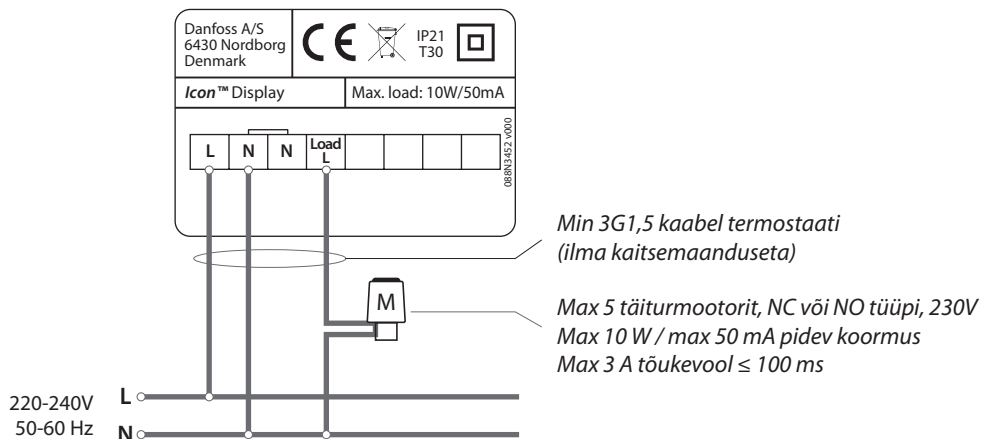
Danfoss A/S
6430 Nordborg
Denmark

CE

IP21
T30

*Icon*™ Display

Max. load: 10W/50mA

| L | N | N | Load L | | | | |
|---|---|---|---|---|---|---|---|

088N3452 v000

M

*Min 3G1,5 kaabel termostaati (ilma kaitsemaanduseta)*

*Max 5 täiturmootorit, NC või NO tüüpi, 230V*
*Max 10 W / max 50 mA pidev koormus*
*Max 3 A tõukevool ≤ 100 ms*

220-240V
50-60 Hz

L
N